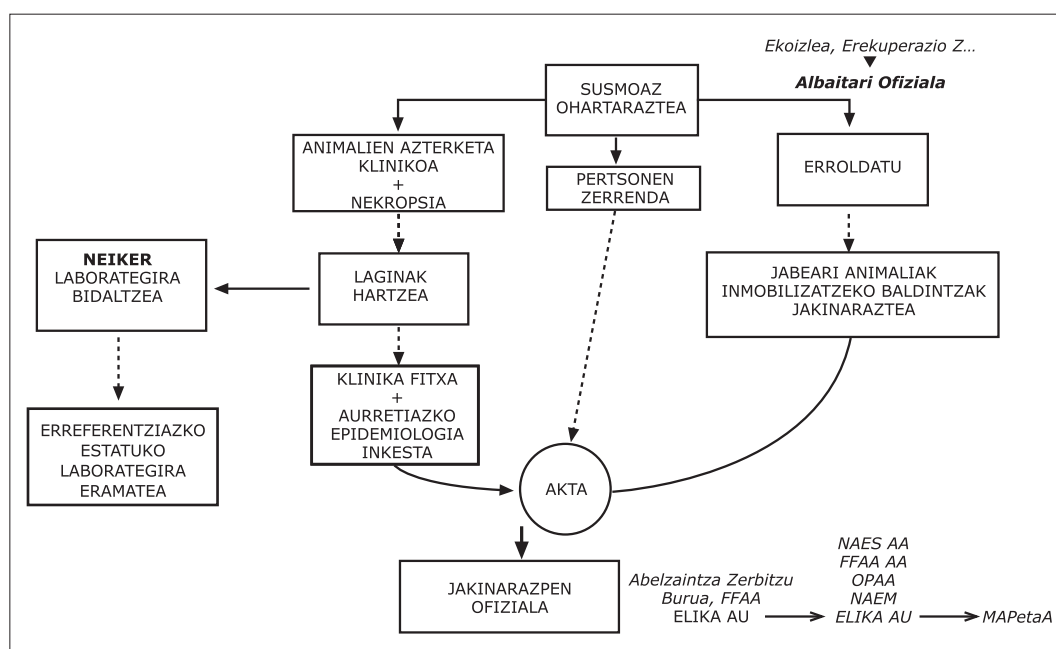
Ekoizlea, Erekuperazio Z...
Albaitari Ofiziala

SUSMOAZ OHARTARAZTEA

ANIMALIEN AZTERKETA KLINIKOA + NEKROPSIA

PERTSONEN ZERRENDA

ERROLDATU

NEIKER LABORATEGIRA BIDALTZEA

LAGINAK HARTZEA

JABEARI ANIMALIAK INMOBILIZATZEKO BALDINTZAK JAKINARAZTEA

ERREFERENTZIAZKO ESTATUKO LABORATEGIRA ERAMATEA

KLINIKA FITXA + AURRETIAZKO EPIDEMIOLOGIA INKESTA

AKTA

JAKINARAZPEN OFIZIALA

Abelzaintza Zerbitzu Burua, FFAA
ELIKA AU

NAES AA
FFAA AA
OPAA
NAEM
ELIKA AU

MAPetaA